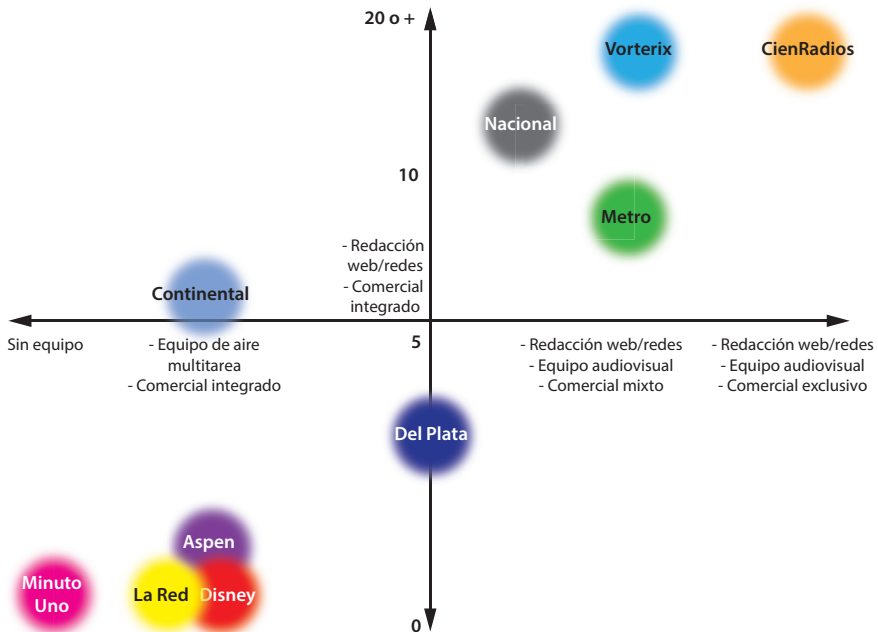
20 o +

Vorterix

CienRadios

Nacional

10

Metro

- Redacción web/redes
- Comercial integrado

Continental

Sin equipo

- Equipo de aire multitarea
- Comercial integrado

5

- Redacción web/redes
- Equipo audiovisual
- Comercial mixto

- Redacción web/redes
- Equipo audiovisual
- Comercial exclusivo

Del Plata

Aspen

Minuto Uno

La Red

Disney

0